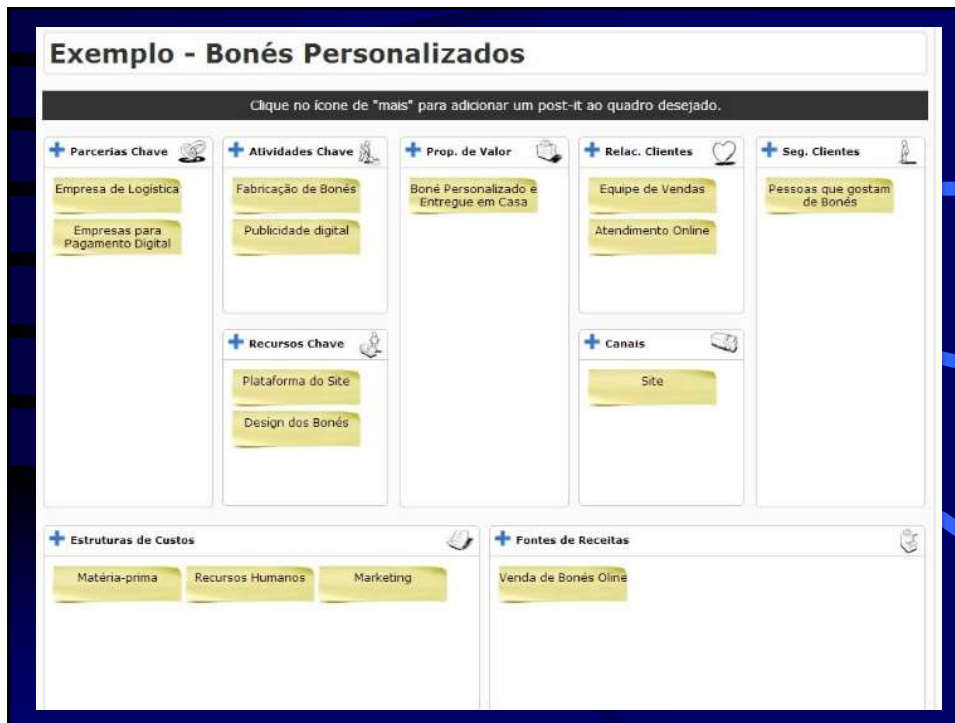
Exemplo - Bonés Personalizados

Clique no ícone de "mais" para adicionar um post-it ao quadro desejado.

+ Parcerias Chave

Empresa de Logística

Empresas para Pagamento Digital

+ Atividades Chave

Fabricação de Bonés

Publicidade digital

+ Recursos Chave

Plataforma do Site

Design dos Bonés

+ Prop. de Valor

Boné Personalizado e Entregue em Casa

+ Relac. Clientes

Equipe de Vendas

Atendimento Online

+ Canais

Site

+ Seg. Clientes

Pessoas que gostam de Bonés

+ Estruturas de Custos

Matéria-prima

Recursos Humanos

Marketing

+ Fontes de Receitas

Venda de Bonés Oline